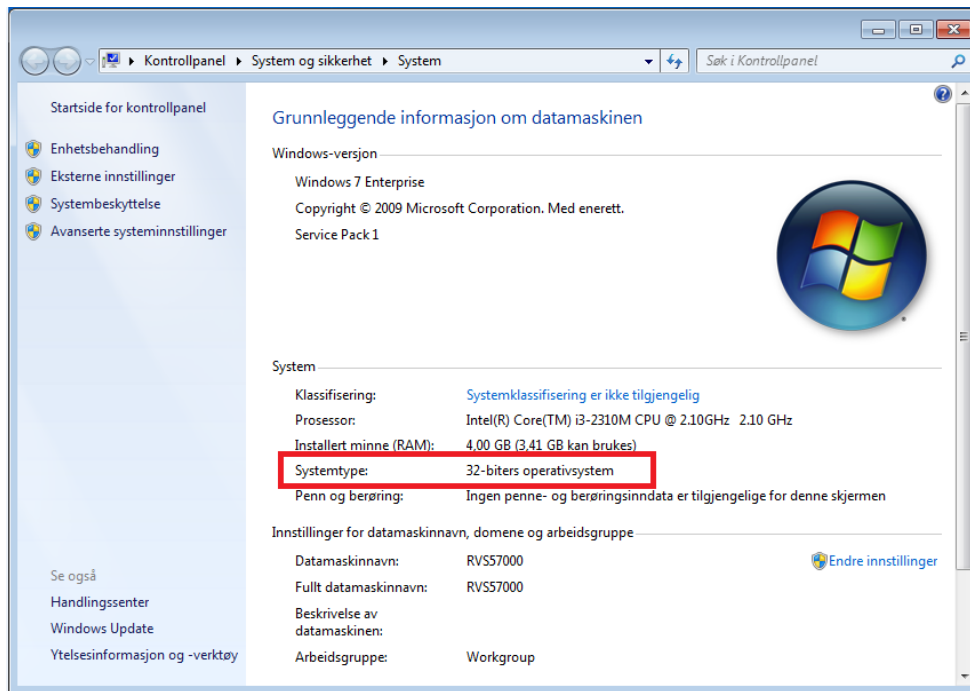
Kontrollpanel ▸ System og sikkerhet ▸ System

Søk i Kontrollpanel

Startside for kontrollpanel

Enhetsbehandling

Eksterne innstillinger

Systembeskyttelse

Avanserte systeminnstillinger

Se også

Handlingssenter

Windows Update

Ytelsesinformasjon og -verktøy

Grunnleggende informasjon om datamaskinen

Windows-versjon

Windows 7 Enterprise

Copyright © 2009 Microsoft Corporation. Med enerett.

Service Pack 1

System

| | |
|---|---|
| Klassifisering: | Systemklassifisering er ikke tilgjengelig |
| Prosessor: | Intel(R) Core(TM) i3-2310M CPU @ 2.10GHz 2.10 GHz |
| Installert minne (RAM): | 4,00 GB (3,41 GB kan brukes) |
| Systemtype: | 32-biters operativsystem |
| Penn og berøring: | Ingen penne- og berøringsinndata er tilgjengelige for denne skjermen |

Innstillinger for datamaskinnavn, domene og arbeidsgruppe

| | |
|---|---|
| Datamaskinnavn: | RVS57000 |
| Fullt datamaskinnavn: | RVS57000 |
| Beskrivelse av datamaskinen: | |
| Arbeidsgruppe: | Workgroup |

Endre innstillinger